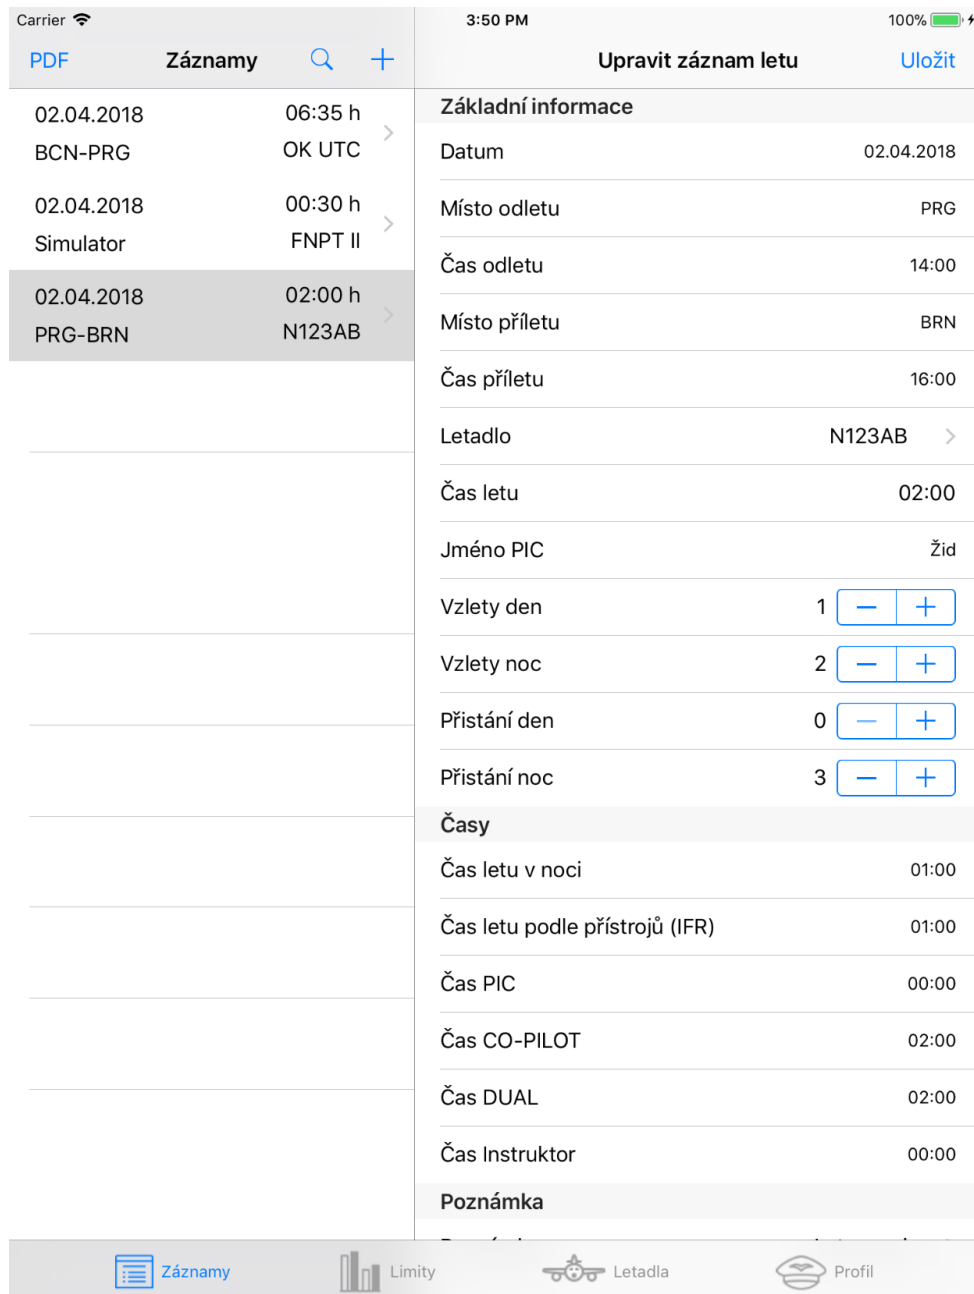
Carrier
3:50 PM
100%

PDF
Záznamy
+

02.04.2018
06:35 h
BCN-PRG
OK UTC

02.04.2018
00:30 h
Simulator
FNPT II

02.04.2018
02:00 h
PRG-BRN
N123AB

Upravit záznam letu
Uložit

Základní informace

| | |
|---|---|
| Datum | 02.04.2018 |
| Místo odletu | PRG |
| Čas odletu | 14:00 |
| Místo příletu | BRN |
| Čas příletu | 16:00 |
| Letadlo | N123AB |
| Čas letu | 02:00 |
| Jméno PIC | Žid |
| Vzlety den | 1 |
| Vzlety noc | 2 |
| Přistání den | 0 |
| Přistání noc | 3 |

Časy

| | |
|---|---|
| Čas letu v noci | 01:00 |
| Čas letu podle přístrojů (IFR) | 01:00 |
| Čas PIC | 00:00 |
| Čas CO-PILOT | 02:00 |
| Čas DUAL | 02:00 |
| Čas Instruktor | 00:00 |

Poznámka

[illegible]

Záznamy
Limity
Letadla
Profil